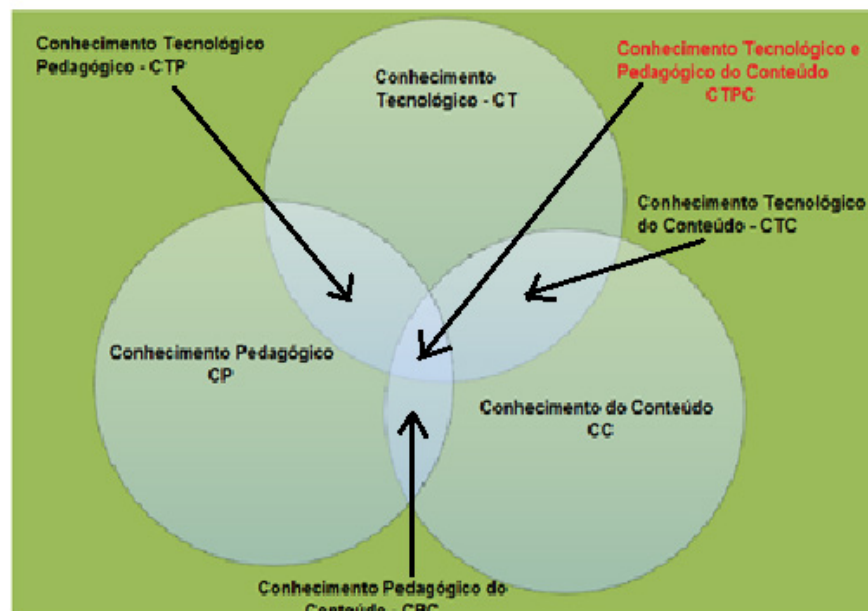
Conhecimento Tecnológico Pedagógico - CTP

Conhecimento Tecnológico - CT

Conhecimento Tecnológico e Pedagógico do Conteúdo CTPC

Conhecimento Tecnológico do Conteúdo - CTC

Conhecimento Pedagógico CP

Conhecimento do Conteúdo CC

Conhecimento Pedagógico do Conteúdo - CPC